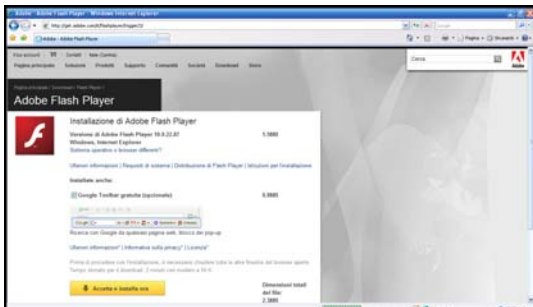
Adobe - Adobe Flash Player - Windows Internet Explorer

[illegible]

Adobe - Adobe Flash Player

Cerca

Adobe

Pagina principale Soluzioni Prodotti Supporto Comunità Società Download Store

Adobe Flash Player

Installazione di Adobe Flash Player

Versione di Adobe Flash Player 10.0.22.87
Windows, Internet Explorer
Sistema operativo o browser differenti?

1.5MB

Ulteriori informazioni | Requisiti di sistema | Distribuzione di Flash Player | Istruzioni per l'installazione

Installate anche:

Google Toolbar gratuita (opzionale)

6.8MB

Ricerca con Google da qualsiasi pagina web, blocco dei pop-up

Ulteriori informazioni* | Informativa sulla privacy* | Licenza*

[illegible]

Accetta e installa ora

Dimensioni totali del file: 2.3MB